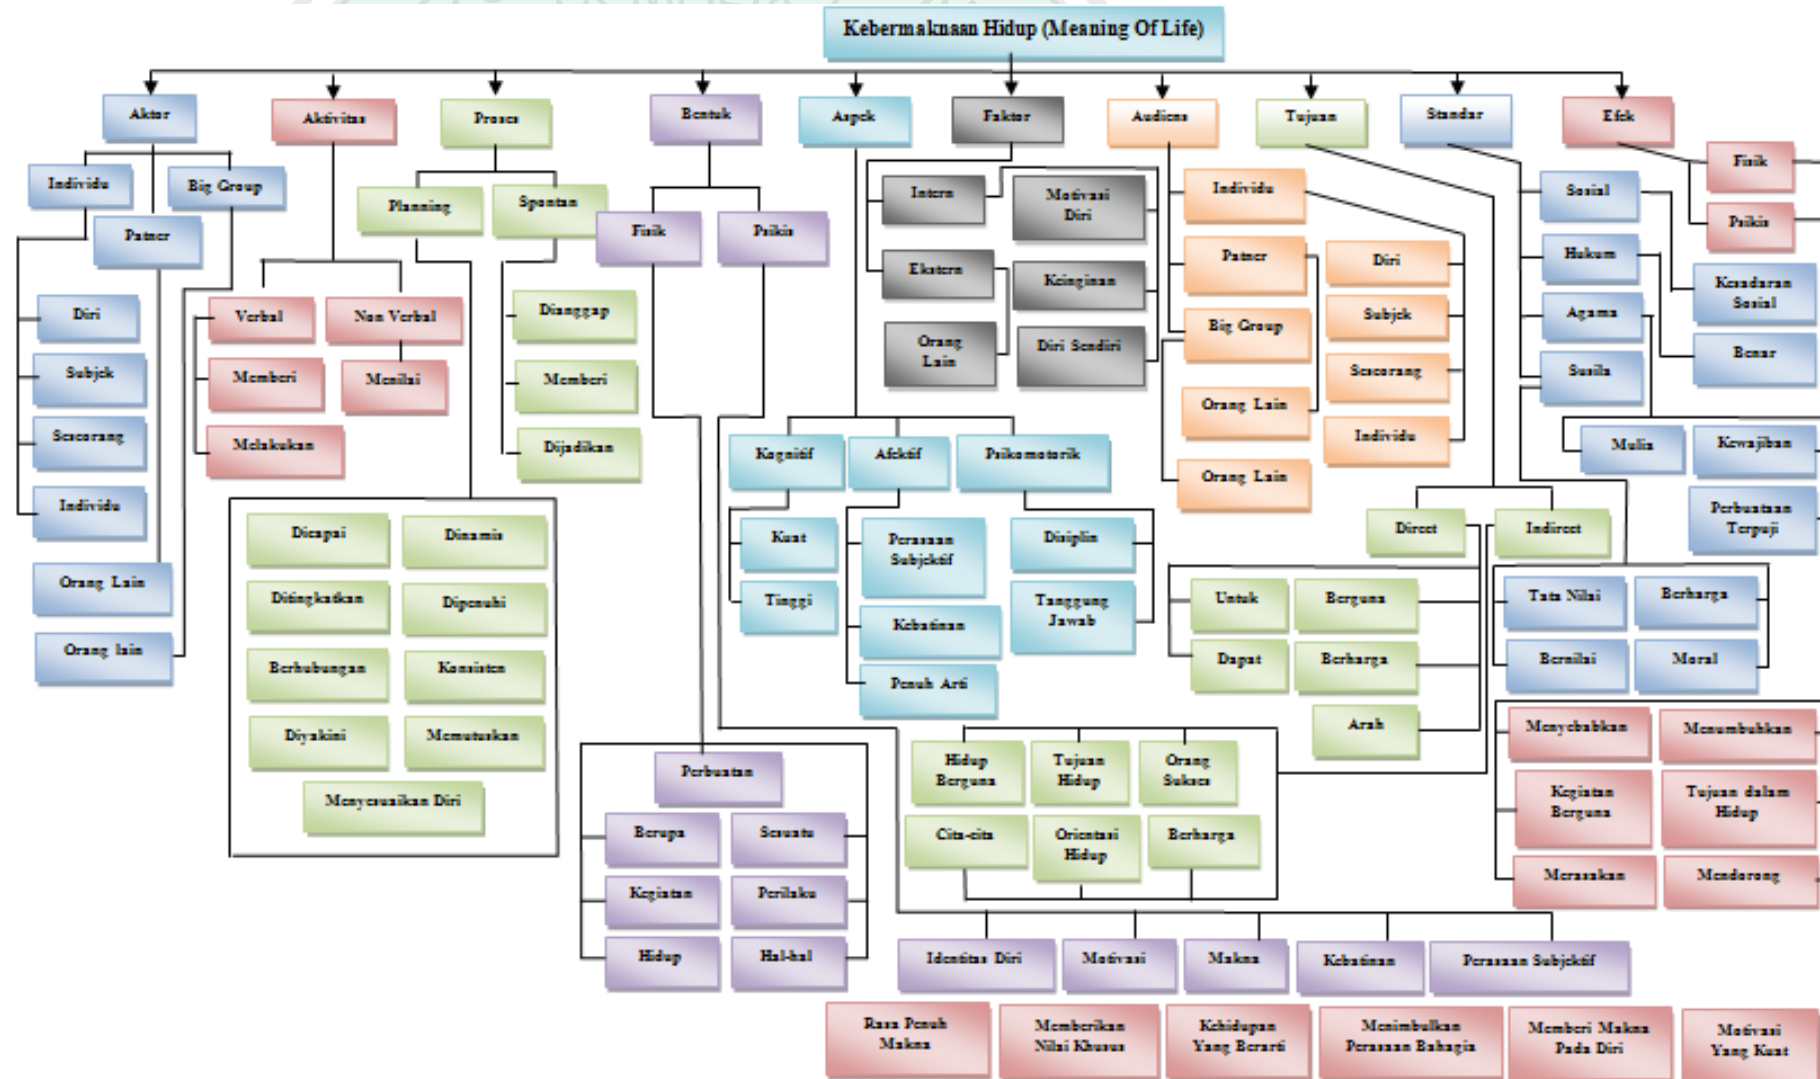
Kebermaknaan Hidup (Meaning Of Life)

Aktor
Individu
Big Group
Patner
Diri
Subjek
Seseorang
Individu
Orang Lain
Orang lain

Aktivitas
Verbal
Non Verbal
Memberi
Menilai
Melakukan

Dicapai
Dinamis
Ditingkatkan
Dipenuhi
Berhubungan
Konsisten
Diyakini
Memutuskan
Menyesuaikan Diri

Proses
Planning
Spontan
Dianggap
Memberi
Dijadikan

Bentuk
Fisik
Psikis
Perbuatan
Berupa
Sesuatu
Kegiatan
Perilaku
Hidup
Hal-hal

Aspek
Kognitif
Afektif
Psikomotorik
Kuat
Tinggi
Perasaan Subjektif
Kebatinan
Penuh Arti
Disiplin
Tanggung Jawab

Faktor
Intern
Motivasi Diri
Ekstern
Keinginan
Orang Lain
Diri Sendiri

Hidup Berguna
Tujuan Hidup
Orang Sukses
Cita-cita
Orientasi Hidup
Berharga

Audiens
Individu
Patner
Big Group
Orang Lain
Orang Lain
Diri
Subjek
Seseorang
Individu

Tujuan
Direct
Indirect
Untuk
Berguna
Dapat
Berharga
Arah

Standar
Sosial
Hukum
Agama
Susila
Kesadaran Sosial
Benar
Mulia
Kewajiban
Perbuatan Terpuji
Tata Nilai
Berharga
Bernilai
Moral

Efek
Fisik
Psikis
Menyebabkan
Menumbuhkan
Kegiatan Berguna
Tujuan dalam Hidup
Merasakan
Mendorong

Identitas Diri
Motivasi
Makna
Kebatinan
Perasaan Subjektif

Rasa Penuh Makna
Memberikan Nilai Khusus
Kehidupan Yang Berarti
Menimbulkan Perasaan Bahagia
Memberi Makna Pada Diri
Motivasi Yang Kuat